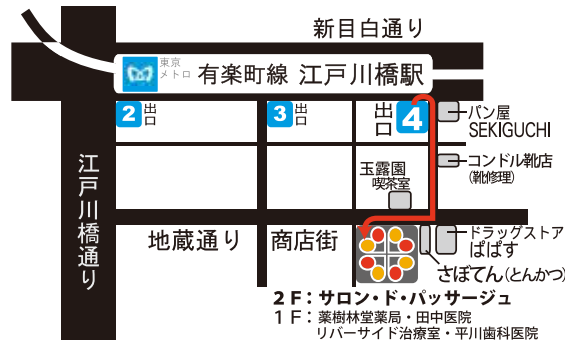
新目白通り

東京メトロ 有楽町線 江戸川橋駅

2 出口

3 出口

出口 4

パン屋
SEKIGUCHI

コンドル靴店
(靴修理)

玉露園
喫茶室

ドラッグストア
ぱぱす

江戸川橋通り

地蔵通り

商店街

さぼてん(とんかつ)

2F:サロン・ド・パッサージュ
1F:薬樹林堂薬局・田中医院
リバーサイド治療室・平川歯科医院